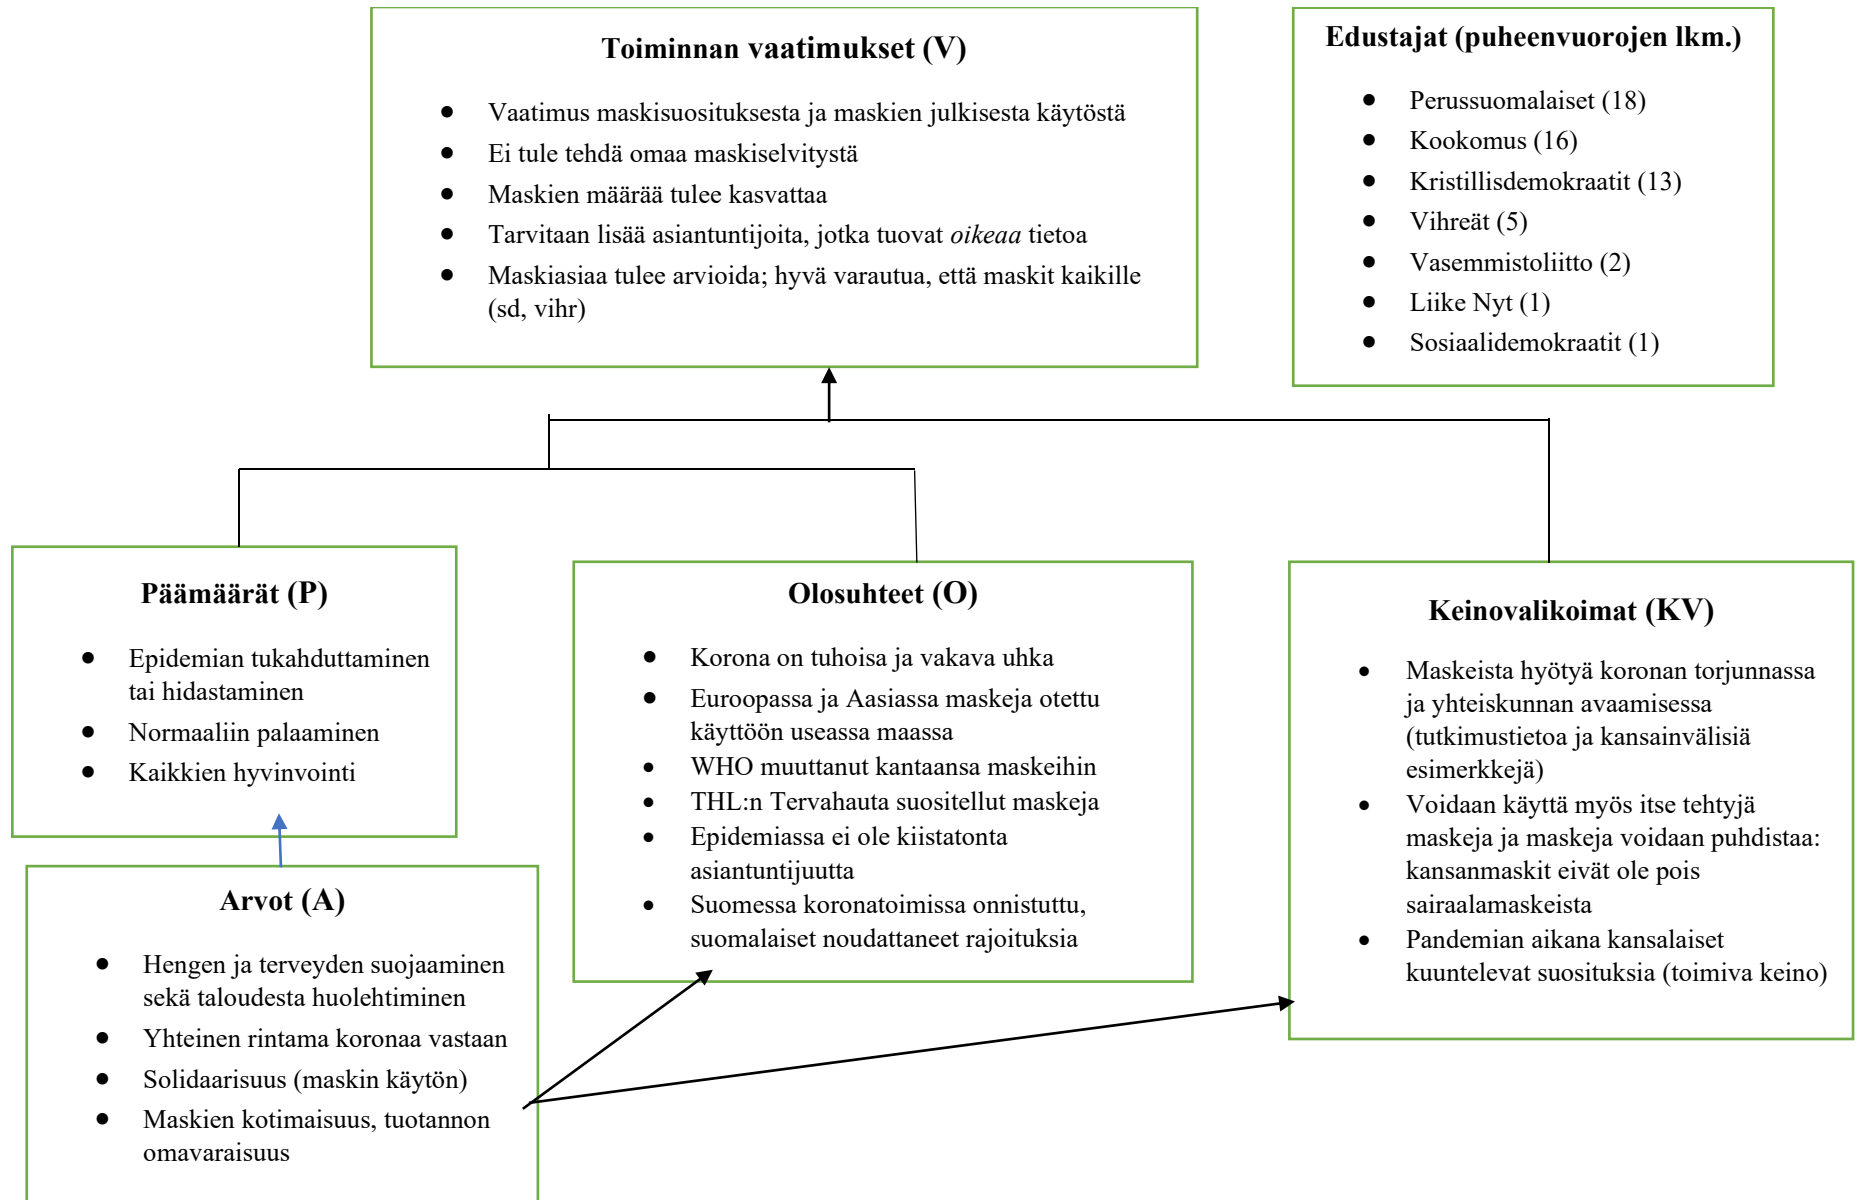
Toiminnan vaatimukset (V)

- Vaatimus maskisuosituksesta ja maskien julkisesta käytöstä
- Ei tule tehdä omaa maskiselvitystä
- Maskien määrää tulee kasvattaa
- Tarvitaan lisää asiantuntijoita, jotka tuovat *oikeaa* tietoa
- Maskiasiaa tulee arvioida; hyvä varautua, että maskit kaikille (sd, vihr)

Edustajat (puheenvuorojen lkm.)

- Perussuomalaiset (18)
- Kookomus (16)
- Kristillisdemokraatit (13)
- Vihreät (5)
- Vasemmistoliitto (2)
- Liike Nyt (1)
- Sosiaalidemokraatit (1)

Päämäärät (P)

- Epidemian tukahduttaminen tai hidastaminen
- Normaaliin palaaminen
- Kaikkien hyvinvointi

Olosuhteet (O)

- Korona on tuhoisa ja vakava uhka
- Euroopassa ja Aasiassa maskeja otettu käyttöön useassa maassa
- WHO muuttanut kantaansa maskeihin
- THL:n Tervahauta suositellut maskeja
- Epidemiassa ei ole kiistatonta asiantuntijuutta
- Suomessa koronatoimissa onnistuttu, suomalaiset noudattaneet rajoituksia

Keinovalikoimat (KV)

- Maskeista hyötyä koronan torjunnassa ja yhteiskunnan avaamisessa (tutkimustietoa ja kansainvälisiä esimerkkejä)
- Voidaan käyttä myös itse tehtyjä maskeja ja maskeja voidaan puhdistaa: kansanmaskit eivät ole pois sairaalamaskeista
- Pandemian aikana kansalaiset kuuntelevat suosituksia (toimiva keino)

Arvot (A)

- Hengen ja terveyden suojaaminen sekä taloudesta huolehtiminen
- Yhteinen rintama koronaa vastaan
- Solidaarisuus (maskin käytön)
- Maskien kotimaisuus, tuotannon omavaraisuus